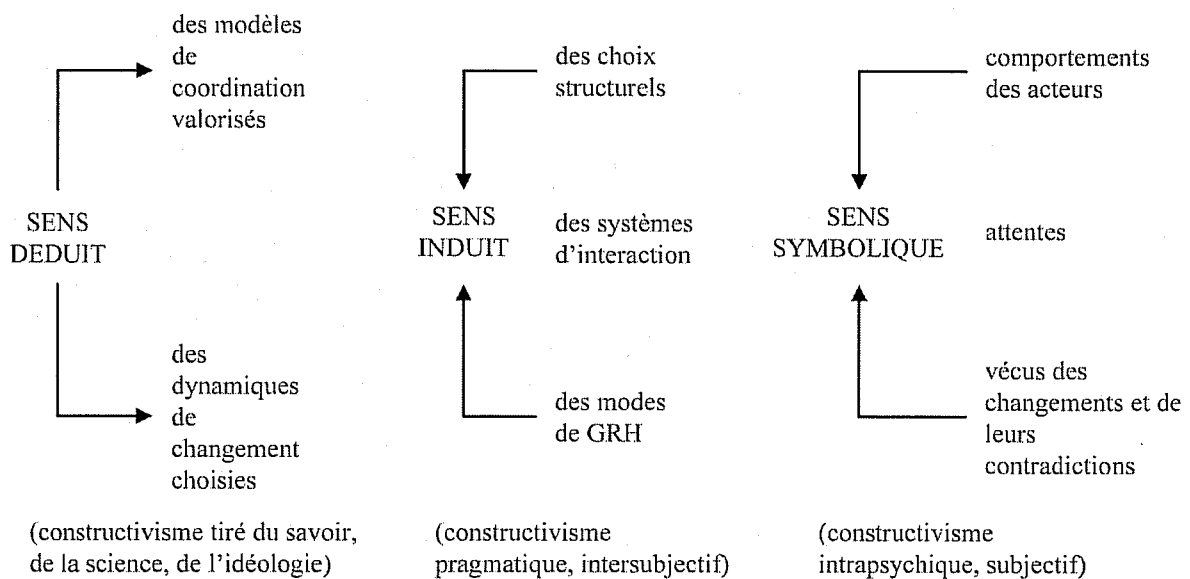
des modèles de coordination valorisés

SENS DEDUIT

des dynamiques de changement choisies

(constructivisme tiré du savoir, de la science, de l'idéologie)

des choix structurels

SENS INDUIT

des systèmes d'interaction

des modes de GRH

(constructivisme pragmatique, intersubjectif)

comportements des acteurs

SENS SYMBOLIQUE

attentes

vécus des changements et de leurs contradictions

(constructivisme intrapsychique, subjectif)